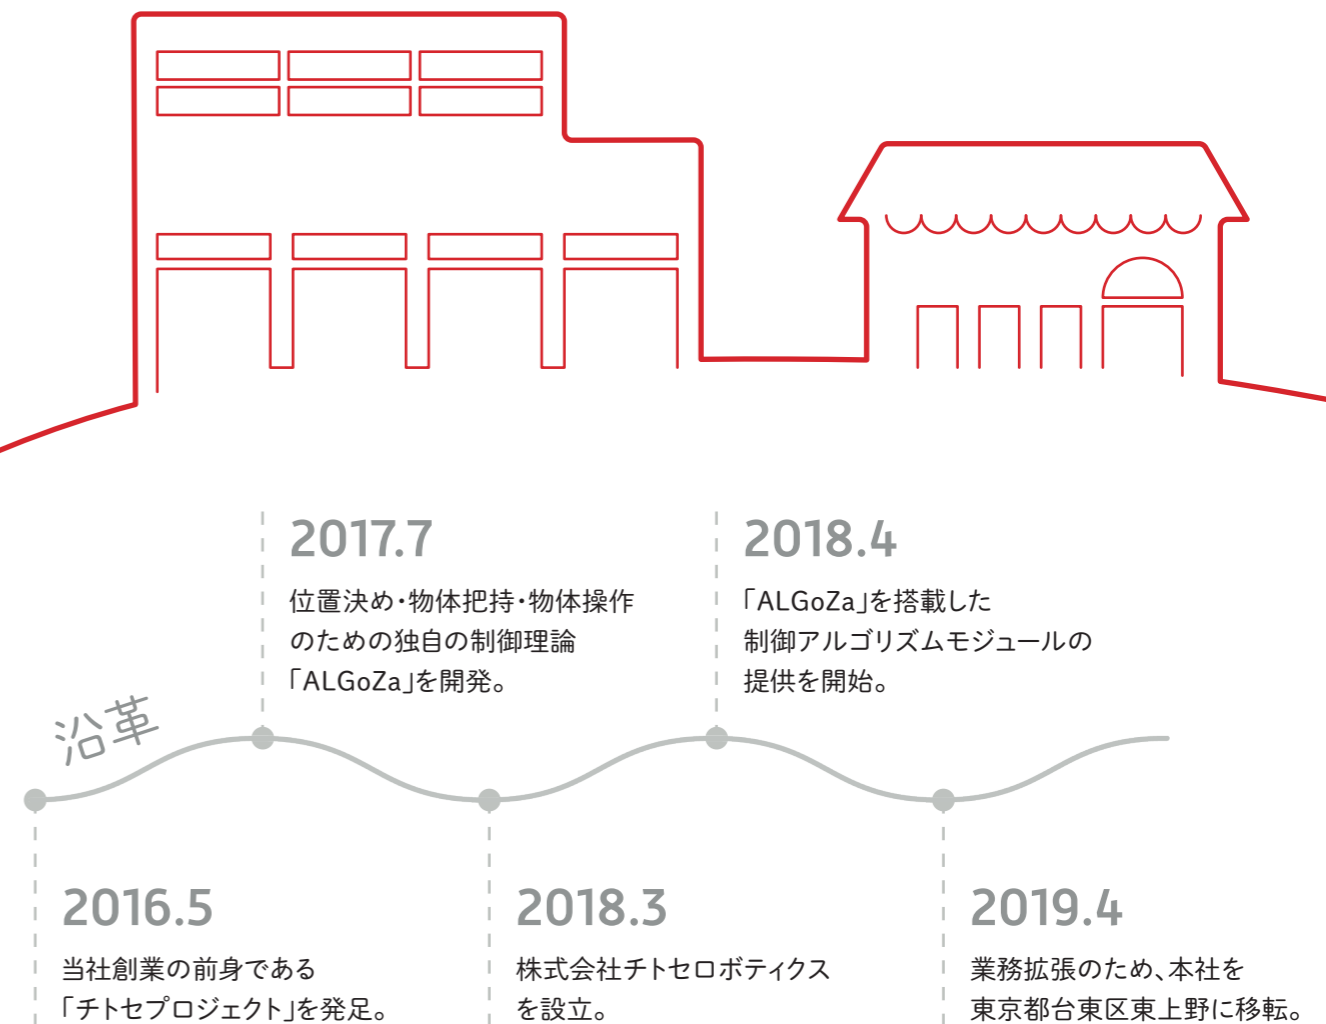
2017.7

位置決め・物体把持・物体操作のための独自の制御理論「ALGoZa」を開発。

2018.4

「ALGoZa」を搭載した制御アルゴリズムモジュールの提供を開始。

沿革

2016.5

当社創業の前身である「チトセプロジェクト」を発足。

2018.3

株式会社チトセロボティクスを設立。

2019.4

業務拡張のため、本社を東京都台東区東上野に移転。